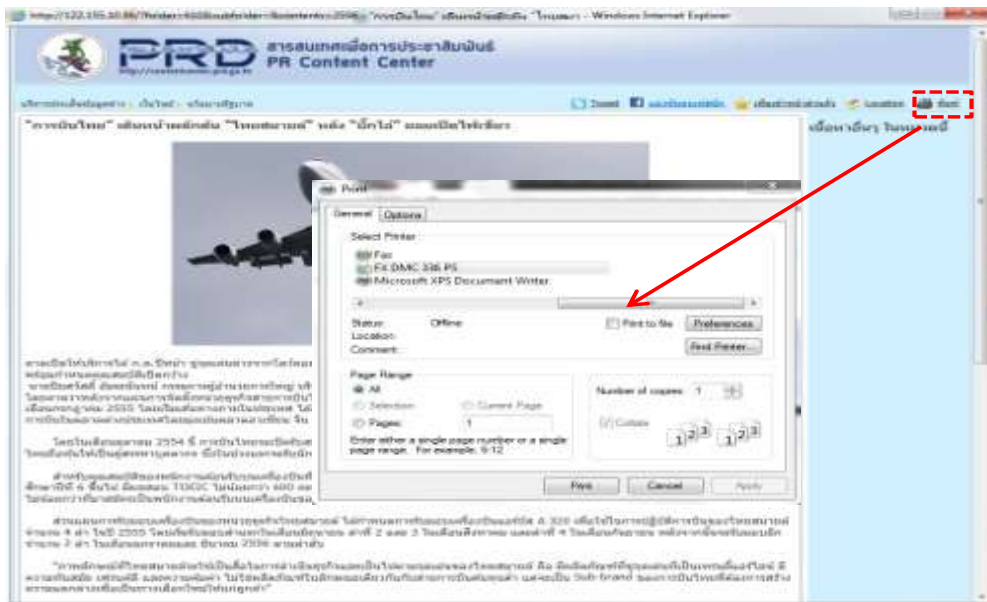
PRD
สารสนเทศเพื่อการประชาสัมพันธ์
PR Content Center

Tweet
พิมพ์

Print
General
Options
Select Printer
Fax
FX DMC 336 PS
Microsoft XPS Document Writer
Status: Offline
Location:
Comment:
Print to file
Preferences
Find Printer...
Page Range
All
Selection
Current Page
Pages: 1
Enter either a single page number or a single page range. For example, 5-12
Number of copies: 1
Collate
1 2 3 1 2 3
Print
Cancel
Apply

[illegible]